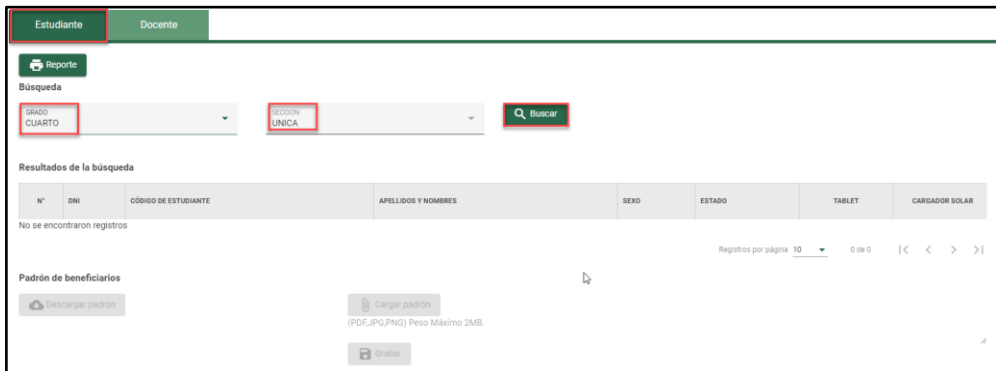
Estudiante Docente

Reporte

Búsqueda

GRADO
CUARTO

SECCION
UNICA

Buscar

Resultados de la búsqueda

| N° | DNI | CÓDIGO DE ESTUDIANTE | APELLIDOS Y NOMBRES | SEXO | ESTADO | TABLET | CARGADOR SOLAR |
|---|---|---|---|---|---|---|---|

No se encontraron registros

Registros por página 10 0 de 0

Padrón de beneficiarios

Descargar padrón

Cargar padrón

(PDF,JPG,PNG) Peso Máximo 2MB.

Grabar